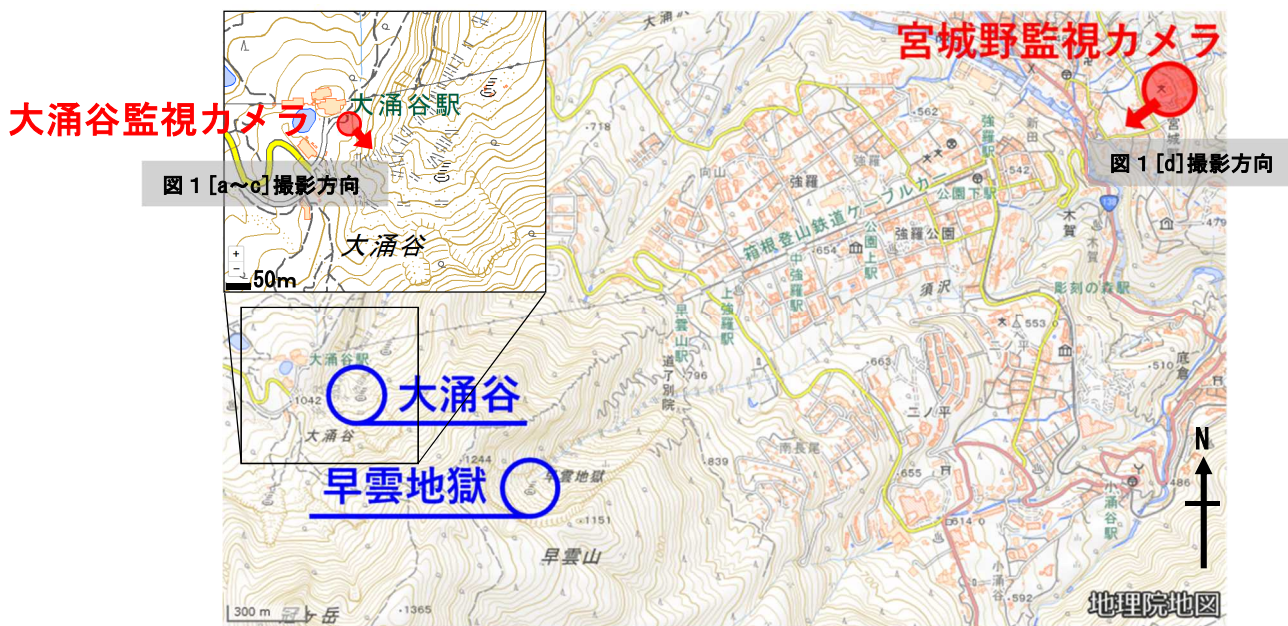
大涌谷監視カメラ
大涌谷駅
図１[a〜c]撮影方向
大涌谷
50m
宮城野監視カメラ
図１[d]撮影方向
大涌谷
早雲地獄
箱根登山鉄道ケーブルカー
強羅
公園下駅
強羅公園
公園上駅
中強羅駅
上強羅駅
早雲山駅
強羅駅
彫刻の森駅
須沢
二ノ平
大涌谷駅
大涌谷
早雲地獄
早雲山
小涌谷駅
道了別院
木賀
底倉
宮城野
新田
向山
.718
.562
.542
.654
.553
.663
.796
.839
.655
.614
.510
.486
.479
1042
1244
1151
1365
N
300 m
地理院地図